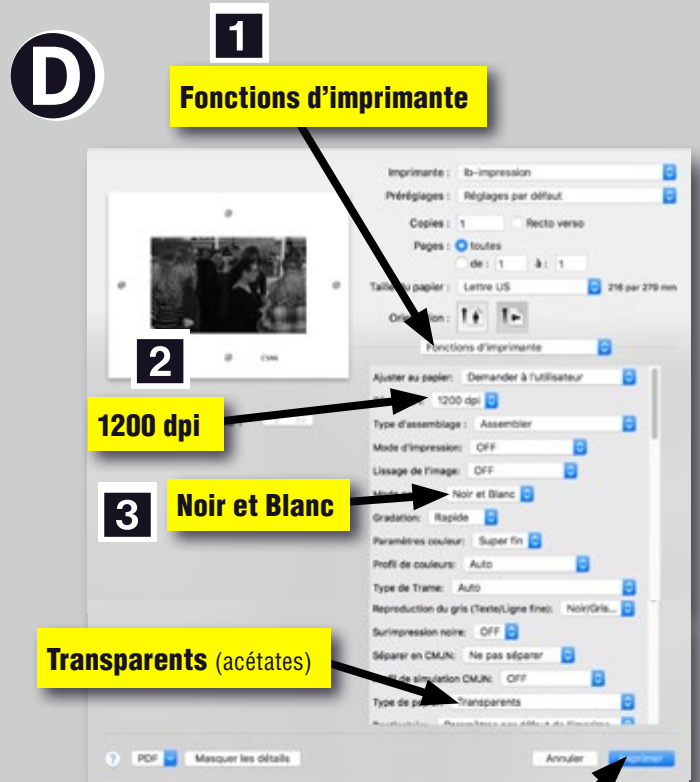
D

1

Fonctions d'imprimante

Imprimante : lb-impression

Préréglages : Réglages par défaut

Copies : 1 Recto verso

Pages : toutes

de : 1 à : 1

Taille du papier : Lettre US 216 par 279 mm

Orientation :

Fonctions d'imprimante

2

Ajuster au papier : Demander à l'utilisateur

1200 dpi

1200 dpi

Type d'assemblage : Assembler

Mode d'impression : OFF

Lissage de l'image : OFF

3

Noir et Blanc

Noir et Blanc

Gradation : Rapide

Paramètres couleur : Super fin

Profil de couleurs : Auto

Type de Trame : Auto

Reproduction du gris (Texte/Ligne fine) : Noir/Gris...

Surimpression noire : OFF

Séparer en CMJN : Ne pas séparer

Transparents (acétates)

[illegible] de simulation CMJN : OFF

Type de papier : Transparents

? PDF Masquer les détails Annuler Imprimer